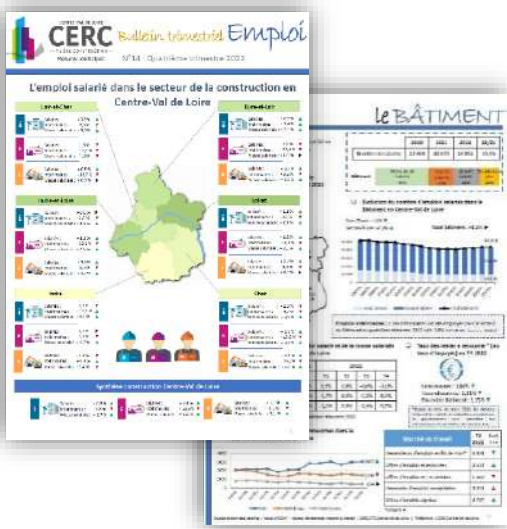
CERC

Bulletin trimestriel Emploi

N°14 - Quatrième trimestre 2022

L'emploi salarié dans le secteur de la construction en Centre-Val de Loire

Loir-et-Cher

Eure-et-Loir

Indre-et-Loire

Loiret

Indre

Cher

Synthèse construction Centre-Val de Loire

le BÂTIMENT